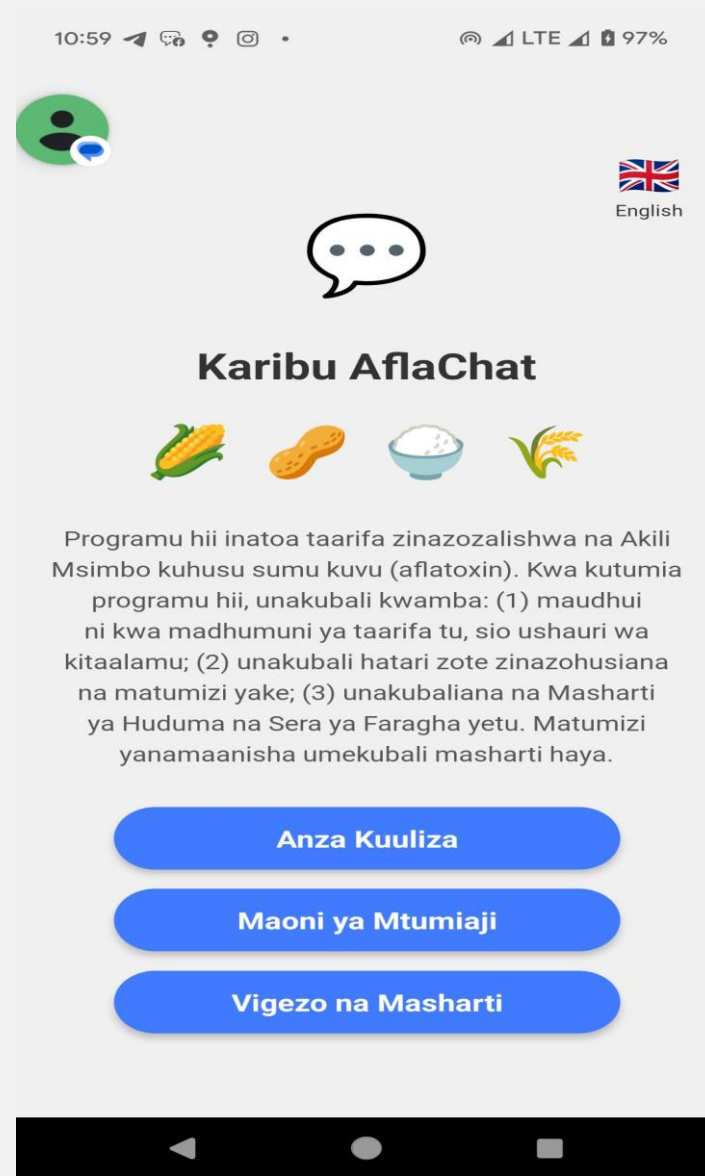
10:59 LTE 97%

English

Karibu AflaChat

Programu hii inatoa taarifa zinazozalishwa na Akili Msimbo kuhusu sumu kuvu (aflatoxin). Kwa kutumia programu hii, unakubali kwamba: (1) maudhui ni kwa madhumuni ya taarifa tu, sio ushauri wa kitaalamu; (2) unakubali hatari zote zinazohusiana na matumizi yake; (3) unakubaliana na Masharti ya Huduma na Sera ya Faragha yetu. Matumizi yanamaanisha umekubali masharti haya.

Anza Kuuliza

Maoni ya Mtumiaji

Vigezo na Masharti